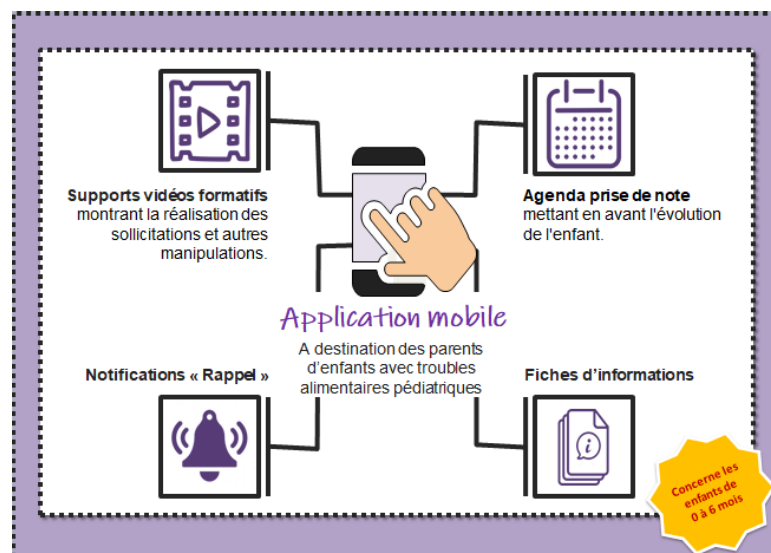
**Supports vidéos formatifs** montrant la réalisation des sollicitations et autres manipulations.

**Agenda prise de note** mettant en avant l'évolution de l'enfant.

Application mobile

A destination des parents d'enfants avec troubles alimentaires pédiatriques

**Notifications « Rappel »**

**Fiches d'informations**

Concerne les enfants de 0 à 6 mois